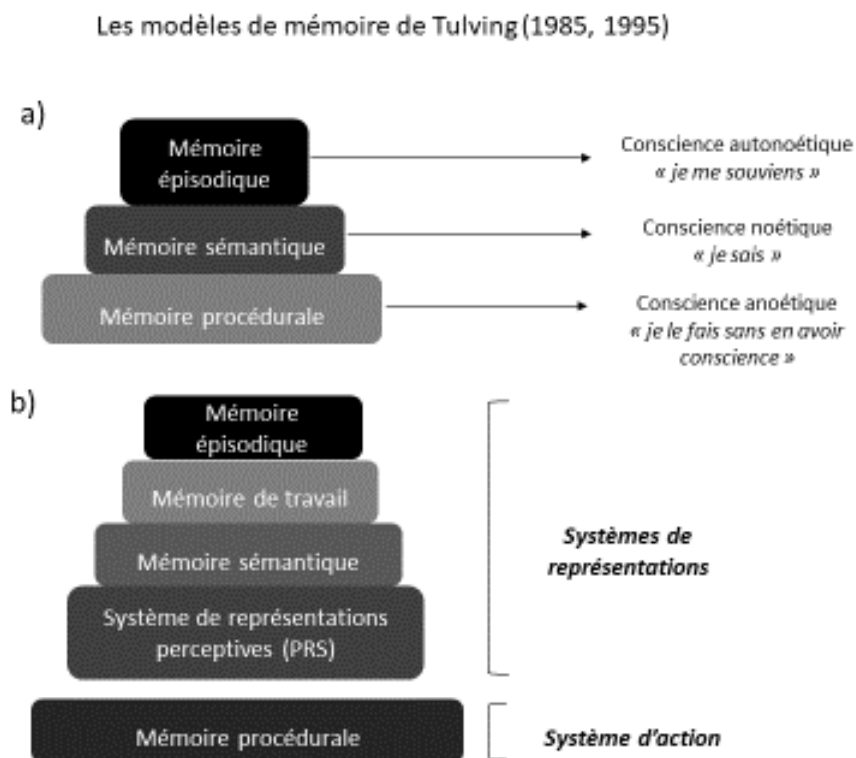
Les modèles de mémoire de Tulving (1985, 1995)

a)

Mémoire épisodique

Conscience autonoétique
« je me souviens »

Mémoire sémantique

Conscience noétique
« je sais »

Mémoire procédurale

Conscience anoétique
« je le fais sans en avoir conscience »

b)

Mémoire épisodique

Mémoire de travail

Mémoire sémantique

Système de représentations perceptives (PRS)

Systèmes de représentations

Mémoire procédurale

Système d'action